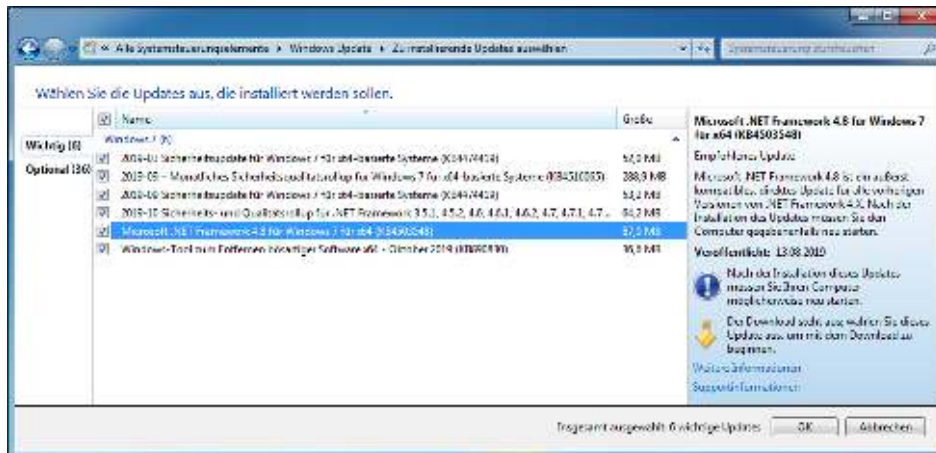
« Alle Systemsteuerungselemente ▸ Windows Update ▸ Zu installierende Updates auswählen

Systemsteuerung durchsuchen

Wählen Sie die Updates aus, die installiert werden sollen.

Wichtig (6)

Optional (36)

| | Name | Größe |
|---|---|---|
| | Windows 7 (6) | |
| ☑ | 2019-11 Sicherheitsupdate für Windows 7 für x64-basierte Systeme (KB4474419) | 57,0 MB |
| ☑ | 2019-09 – Monatliches Sicherheitsqualitätsrollup für Windows 7 für x64-basierte Systeme (KB4516065) | 288,9 MB |
| ☑ | 2019-09 Sicherheitsupdate für Windows 7 für x64-basierte Systeme (KB4474419) | 53,2 MB |
| ☑ | 2019-10 Sicherheits- und Qualitätsrollup für .NET Framework 3.5.1, 4.5.2, 4.6, 4.6.1, 4.6.2, 4.7, 4.7.1, 4.7... | 64,2 MB |
| ☑ | Microsoft .NET Framework 4.8 für Windows 7 für x64 (KB4503548) | 67,5 MB |
| ☑ | Windows-Tool zum Entfernen bösartiger Software x64 - Oktober 2019 (KB890830) | 39,3 MB |

Microsoft .NET Framework 4.8 für Windows 7 für x64 (KB4503548)

Empfohlenes Update

Microsoft .NET Framework 4.8 ist ein äußerst kompatibles, direktes Update für alle vorherigen Versionen von .NET Framework 4.X. Nach der Installation des Updates müssen Sie den Computer gegebenenfalls neu starten.

Veröffentlicht: 13.08.2019

Nach der Installation dieses Updates müssen Sie Ihren Computer möglicherweise neu starten.

Der Download steht aus, wenn Sie dieses Update aus- und mit dem Download zu beginnen.

Weitere Informationen

Supportinformationen

Insgesamt ausgewählt: 6 wichtige Updates

OK

Abbrechen